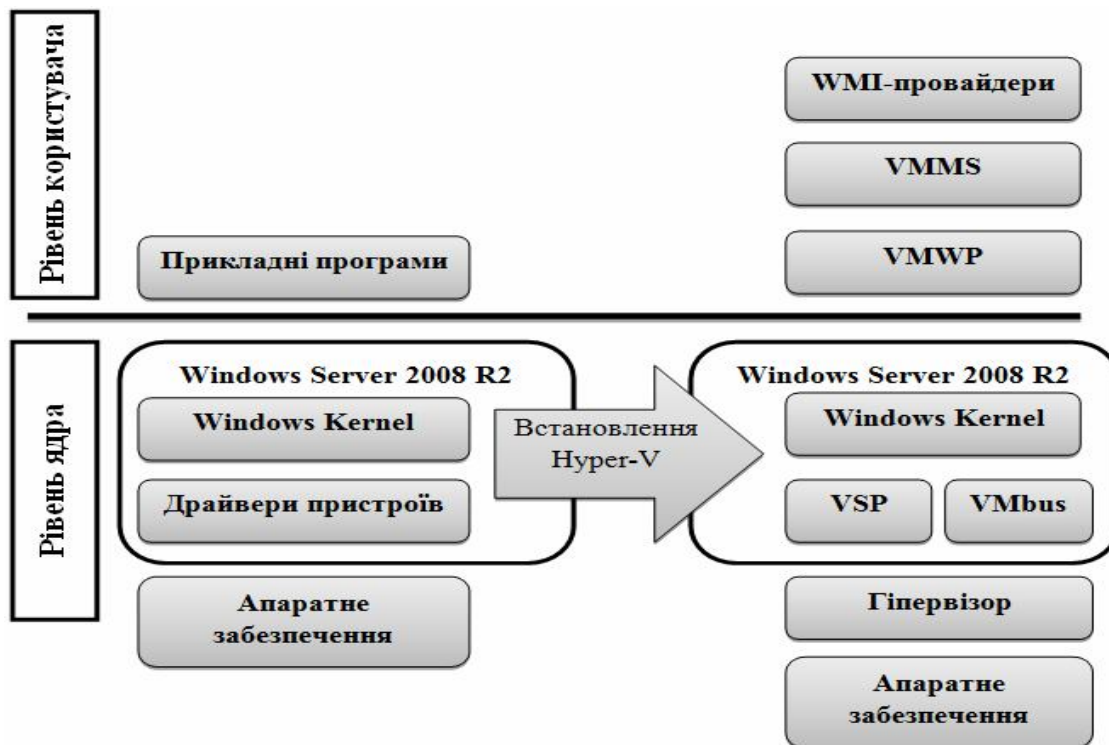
Рівень користувача

WMI-провайдери

VMMS

Прикладні програми

VMWP

Рівень ядра

Windows Server 2008 R2

Windows Kernel

Драйвери пристроїв

Встановлення Hyper-V

Windows Server 2008 R2

Windows Kernel

VSP

VMbus

Апаратне забезпечення

Гіпервізор

Апаратне забезпечення